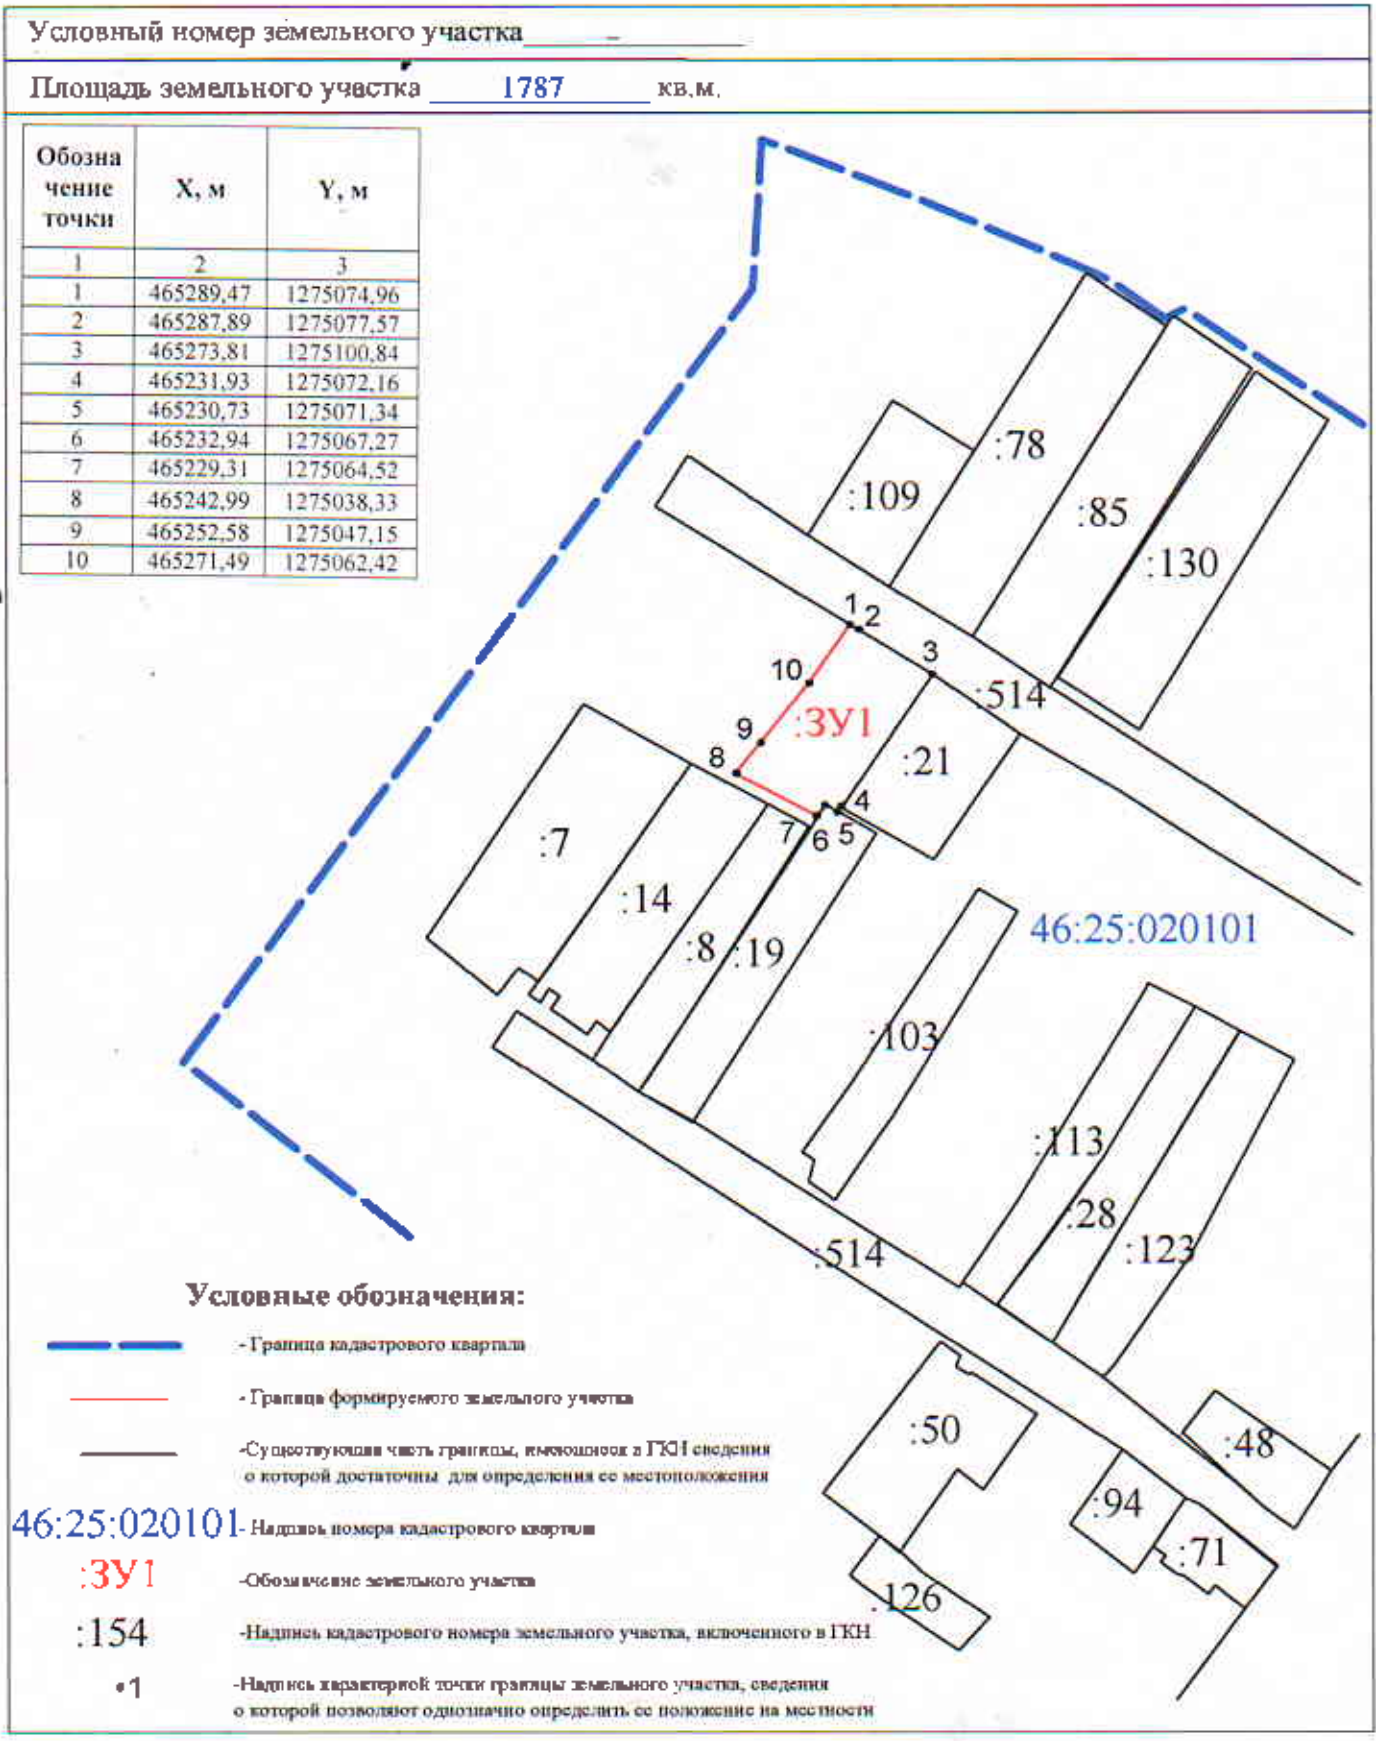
Условный номер земельного участка _______

Площадь земельного участка 1787 кв.м.

| Обозначение точки | X, м | Y, м |
|---|---|---|
| 1 | 2 | 3 |
| 1 | 465289,47 | 1275074,96 |
| 2 | 465287,89 | 1275077,57 |
| 3 | 465273,81 | 1275100,84 |
| 4 | 465231,93 | 1275072,16 |
| 5 | 465230,73 | 1275071,34 |
| 6 | 465232,94 | 1275067,27 |
| 7 | 465229,31 | 1275064,52 |
| 8 | 465242,99 | 1275038,33 |
| 9 | 465252,58 | 1275047,15 |
| 10 | 465271,49 | 1275062,42 |

:78
:109
:85
:130
1 2
3
10
:514
9
:ЗУ1
:21
8
4
7 6 5
:7
:14
46:25:020101
:8 :19
:103
:113
:28
:123
:514
:50
:48
:94
:71
:126

Условные обозначения:

- Граница кадастрового квартала

- Граница формируемого земельного участка

-Существующая часть границы, имеющиеся в ГКН сведения о которой достаточны для определения ее местоположения

46:25:020101 - Надпись номера кадастрового квартала

:ЗУ1 -Обозначение земельного участка

:154 -Надпись кадастрового номера земельного участка, включенного в ГКН

•1 -Надпись характерной точки границы земельного участка, сведения о которой позволяют однозначно определить ее положение на местности